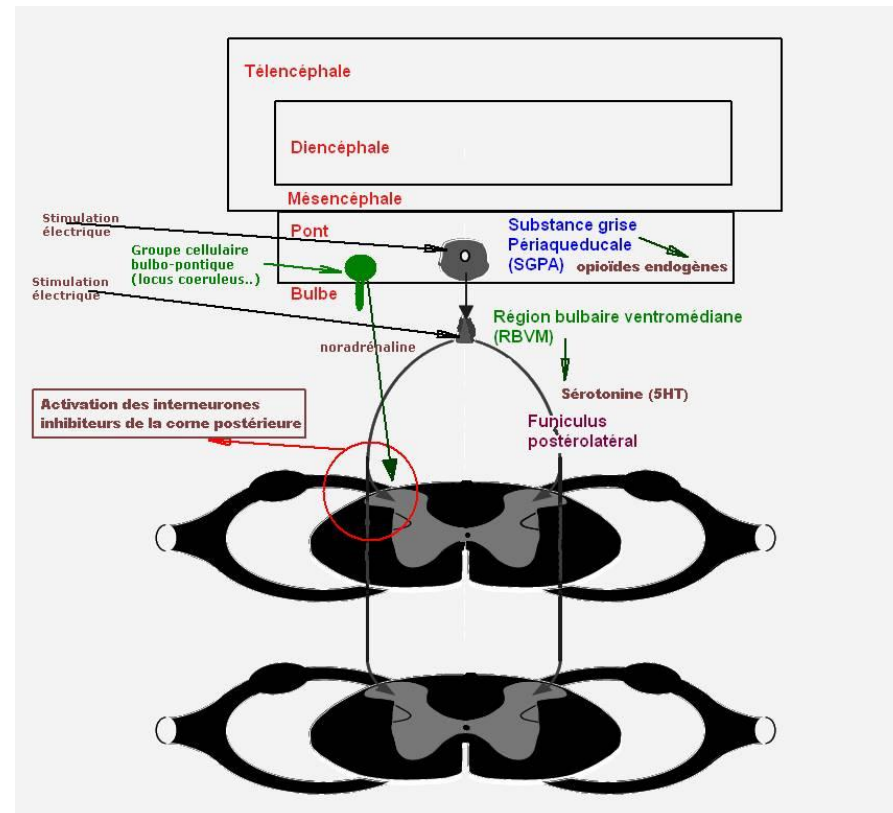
Télencéphale

Diencéphale

Mésencéphale

Pont

Bulbe

Stimulation électrique

Groupe cellulaire bulbo-pontique (locus coeruleus..)

Substance grise Périaqueducale (SGPA)

opioïdes endogènes

Stimulation électrique

Région bulbaire ventromédiane (RBVM)

noradrénaline

Sérotonine (5HT)

Activation des interneurones inhibiteurs de la corne postérieure

Funiculus postérolatéral